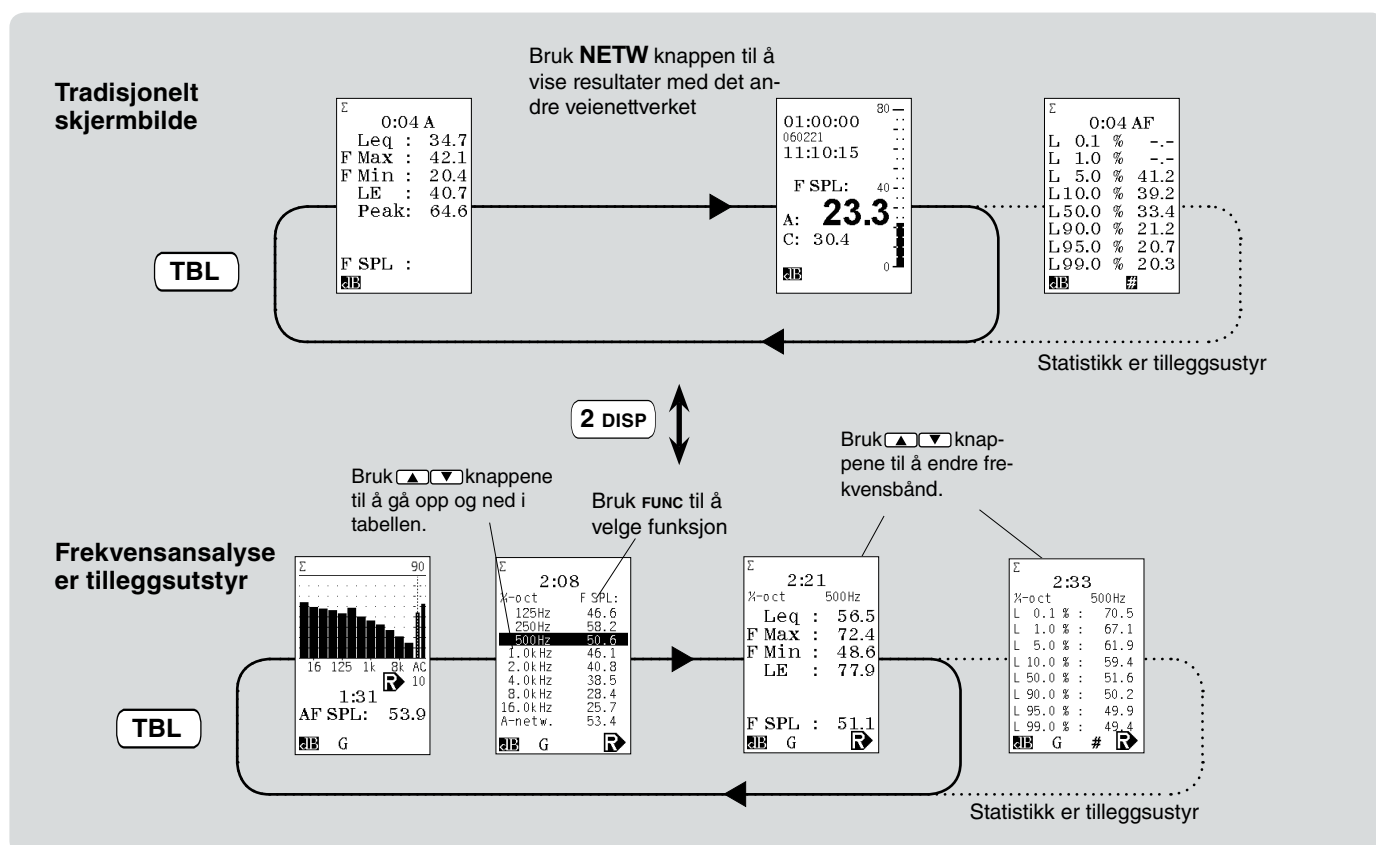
Tradisjonelt skjermbilde

Bruk **NETW** knappen til å vise resultater med det andre veienettverket

Σ
0:04 A
Leq : 34.7
F Max : 42.1
F Min : 20.4
LE : 40.7
Peak: 64.6

F SPL :
dB

01:00:00
060221
11:10:15

F SPL:
A: 23.3
C: 30.4
dB
80
40
0

Σ
0:04 AF
L 0.1 % -.-
L 1.0 % -.-
L 5.0 % 41.2
L10.0 % 39.2
L50.0 % 33.4
L90.0 % 21.2
L95.0 % 20.7
L99.0 % 20.3
dB #

TBL

Statistikk er tilleggsustyr

2 DISP

Bruk ▲▼ knappene til å gå opp og ned i tabellen.

Bruk FUNC til å velge funksjon

Bruk ▲▼ knappene til å endre frekvensbånd.

Frekvensansalyse er tilleggsutstyr

Σ 90
16 125 1k 8k AC
10
1:31
AF SPL: 53.9
dB G

Σ
2:08
⅓-oct F SPL:
125Hz 46.6
250Hz 58.2
500Hz 50.6
1.0kHz 46.1
2.0kHz 40.8
4.0kHz 38.5
8.0kHz 28.4
16.0kHz 25.7
A-netw. 53.4
dB G

Σ
2:21
⅓-oct 500Hz
Leq : 56.5
F Max : 72.4
F Min : 48.6
LE : 77.9

F SPL : 51.1
dB G

Σ
2:33
⅓-oct 500Hz
L 0.1 % : 70.5
L 1.0 % : 67.1
L 5.0 % : 61.9
L 10.0 % : 59.4
L 50.0 % : 51.6
L 90.0 % : 50.2
L 95.0 % : 49.9
L 99.0 % : 49.4
dB G #

TBL

Statistikk er tilleggsustyr